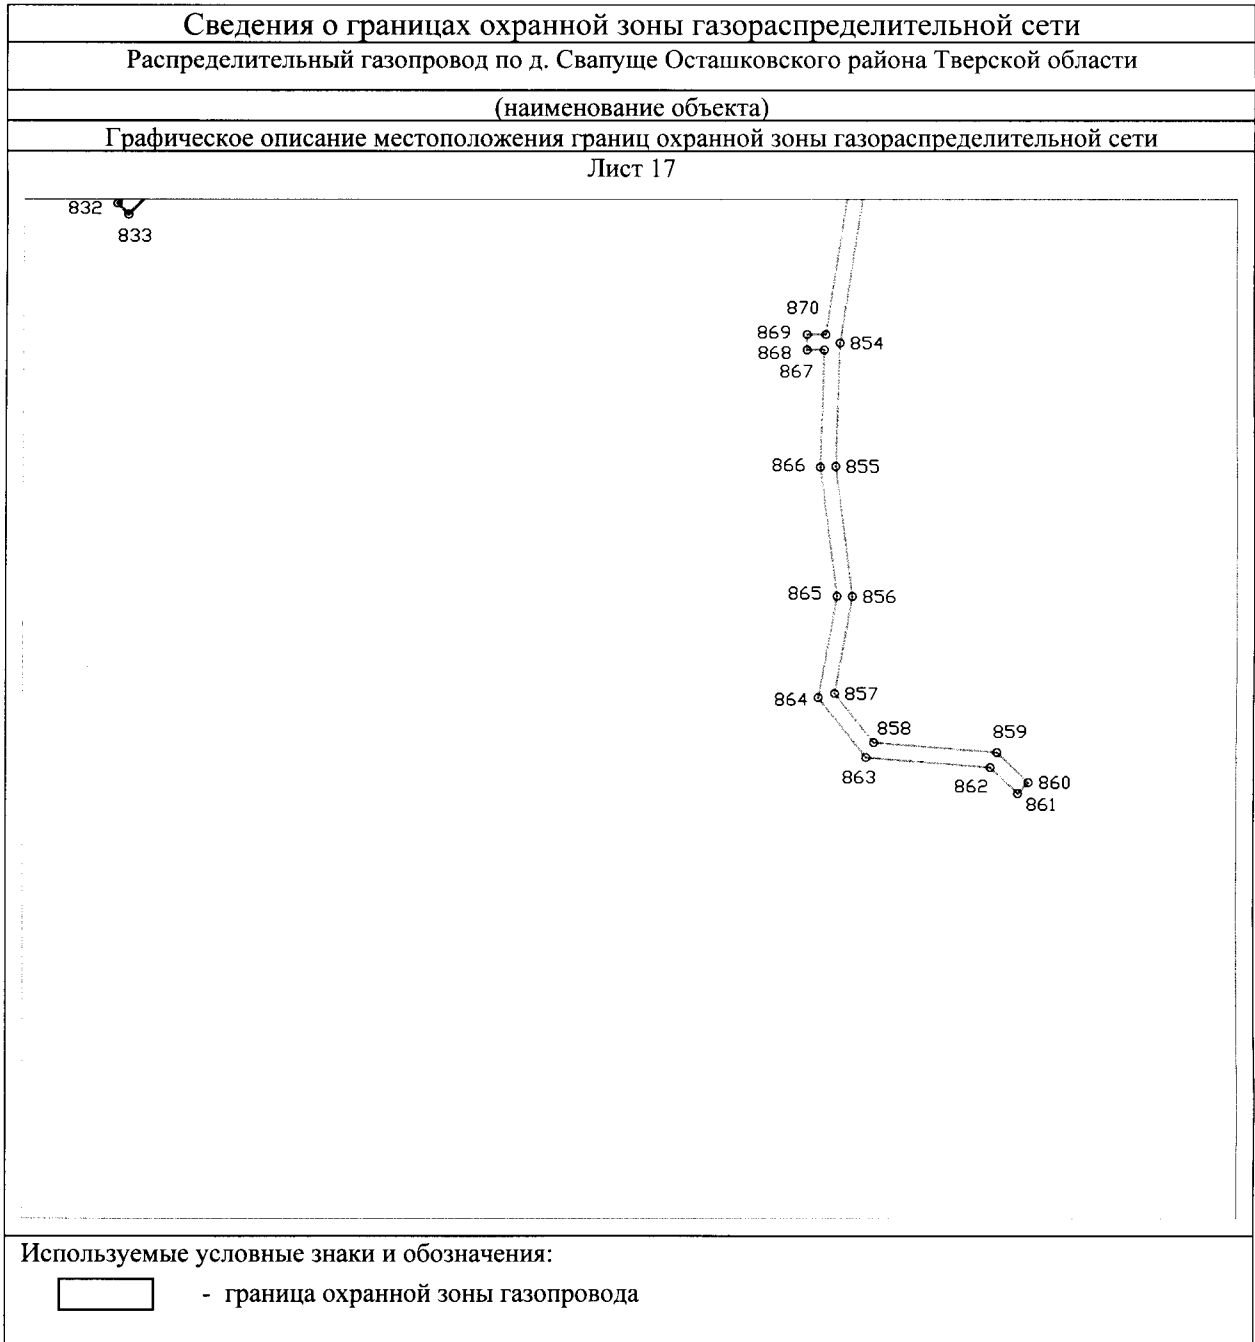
Сведения о границах охранной зоны газораспределительной сети

Распределительный газопровод по д. Свапуще Осташковского района Тверской области

(наименование объекта)

Графическое описание местоположения границ охранной зоны газораспределительной сети

Лист 17

832
833
870
869
868
854
867
866
855
865
856
864
857
858
859
863
862
860
861

Используемые условные знаки и обозначения:

- граница охранной зоны газопровода